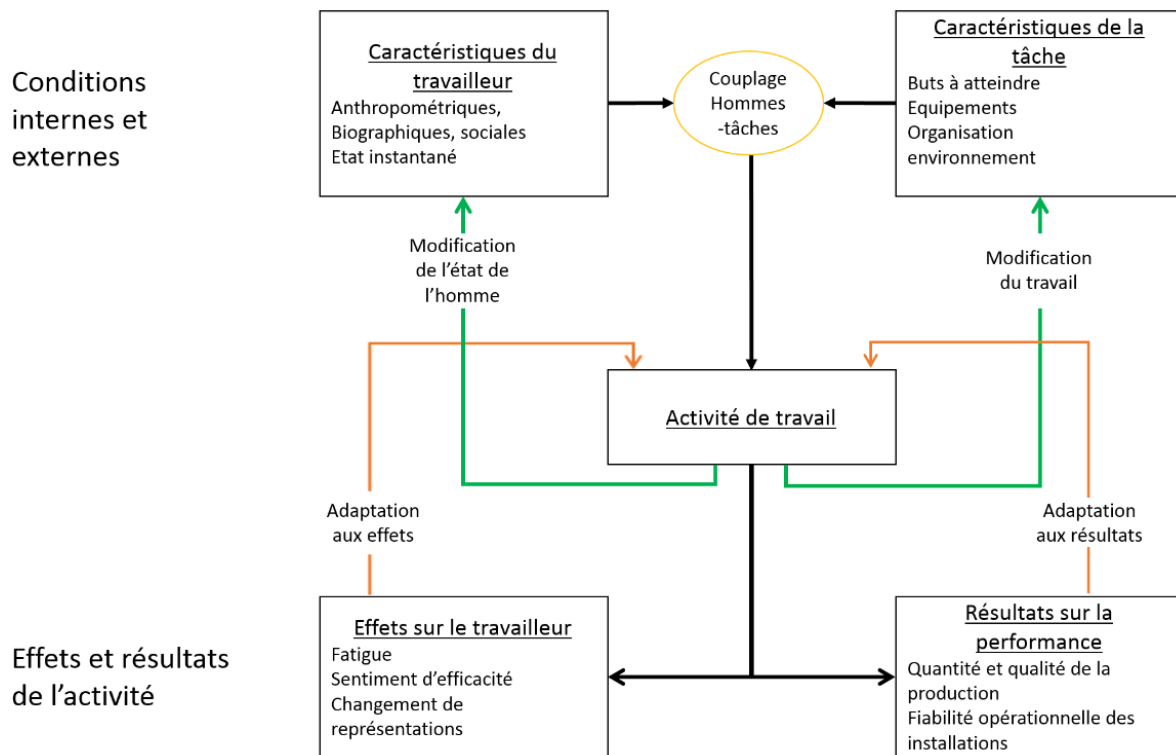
Conditions internes et externes

Caractéristiques du travailleur
Anthropométriques, Biographiques, sociales
Etat instantané

Couplage Hommes -tâches

Caractéristiques de la tâche
Buts à atteindre
Equipements
Organisation
environnement

Modification de l'état de l'homme

Modification du travail

Activité de travail

Adaptation aux effets

Adaptation aux résultats

Effets et résultats de l'activité

Effets sur le travailleur
Fatigue
Sentiment d'efficacité
Changement de représentations

Résultats sur la performance
Quantité et qualité de la production
Fiabilité opérationnelle des installations